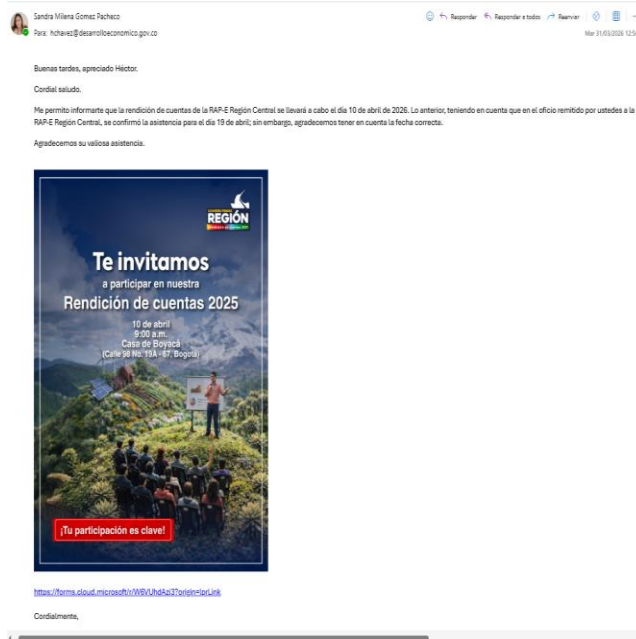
Sandra Milena Gomez Pacheco
Para: hchavez@desarrolloeconomico.gov.co

Responder  Responder a todos  Reenviar

Mar 31/03/2026 12:5

Buenas tardes, apreciado Héctor.

Cordial saludo.

Me permito informarte que la rendición de cuentas de la RAP-E Región Central se llevará a cabo el día 10 de abril de 2026. Lo anterior, teniendo en cuenta que en el oficio remitido por ustedes a la RAP-E Región Central, se confirmó la asistencia para el día 19 de abril; sin embargo, agradecemos tener en cuenta la fecha correcta.

Agradecemos su valiosa asistencia.

REGIÓN

Te invitamos

a participar en nuestra

Rendición de cuentas 2025

10 de abril
9:00 a.m.
Casa de Boyacá
(Calle 98 No. 19A - 67, Bogotá)

¡Tu participación es clave!

https://forms.cloud.microsoft/r/W6VUhdAzi3?origin=lprLink

Cordialmente,